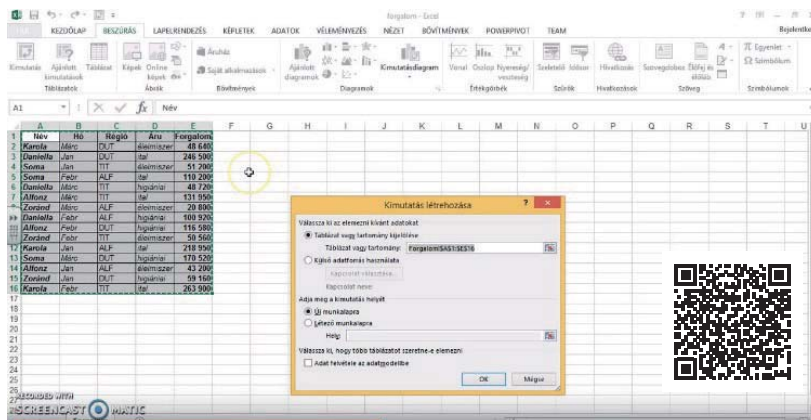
forgalom - Excel

FÁJL KEZDŐLAP BESZÚRÁS LAPELRENDEZÉS KÉPLETEK ADATOK VÉLEMÉNYEZÉS NÉZET BŐVÍTMÉNYEK POWERPIVOT TEAM

Kimutatás Ajánlott kimutatások Táblázat Képek Online képek Áruház Saját alkalmazások Ajánlott diagramok Kimutatásdiagram Vonal Oszlop Nyereség/veszteség Szeletelő Idősor Hivatkozás Szövegdoboz Élőfej és élőláb Egyenlet Szimbólum

Táblázatok Ábrák Bővítmények Diagramok Értékgörbék Szűrők Hivatkozások Szöveg Szimbólumok

A1 Név

| | A | B | C | D | E |
|---|---|---|---|---|---|
| 1 | Név | Hó | Régió | Áru | Forgalom |
| 2 | Karola | Márc | DUT | élelmiszer | 48 640 |
| 3 | Daniella | Jan | DUT | ital | 246 500 |
| 4 | Soma | Jan | TIT | élelmiszer | 51 200 |
| 5 | Soma | Febr | ALF | ital | 110 200 |
| 6 | Daniella | Márc | TIT | higiéniai | 48 720 |
| 7 | Alfonz | Márc | TIT | ital | 131 950 |
| 8 | Zoránd | Márc | ALF | élelmiszer | 20 800 |
| 9 | Daniella | Febr | TIT | higiéniai | 109 920 |
| 10 | Alfonz | Febr | TIT | élelmiszer | 116 580 |
| 11 | Zoránd | Febr | TIT | higiéniai | 50 560 |
| 12 | Karola | Jan | ALF | higiéniai | 218 950 |
| 13 | Soma | Márc | ALF | higiéniai | 170 520 |
| 14 | Alfonz | Jan | ALF | élelmiszer | 43 200 |
| 15 | Zoránd | Jan | DUT | higiéniai | 59 160 |
| 16 | Karola | Febr | TIT | ital | 263 900 |

Kimutatás létrehozása
Válassza ki az elemezni kívánt adatokat
Táblázat vagy tartomány kijelölése
Táblázat vagy tartomány: Forgalom!$A$1:$E$16
Külső adatforrás használata
Kapcsolat választása...
Kapcsolat neve:
Adja meg a kimutatás helyét
Új munkalapra
Létező munkalapra
Hely:
Válassza ki, hogy több táblázatot szeretne-e elemezni
Adat felvétele az adatmodellbe
OK Mégse

RECORDED WITH SCREENCAST-O-MATIC